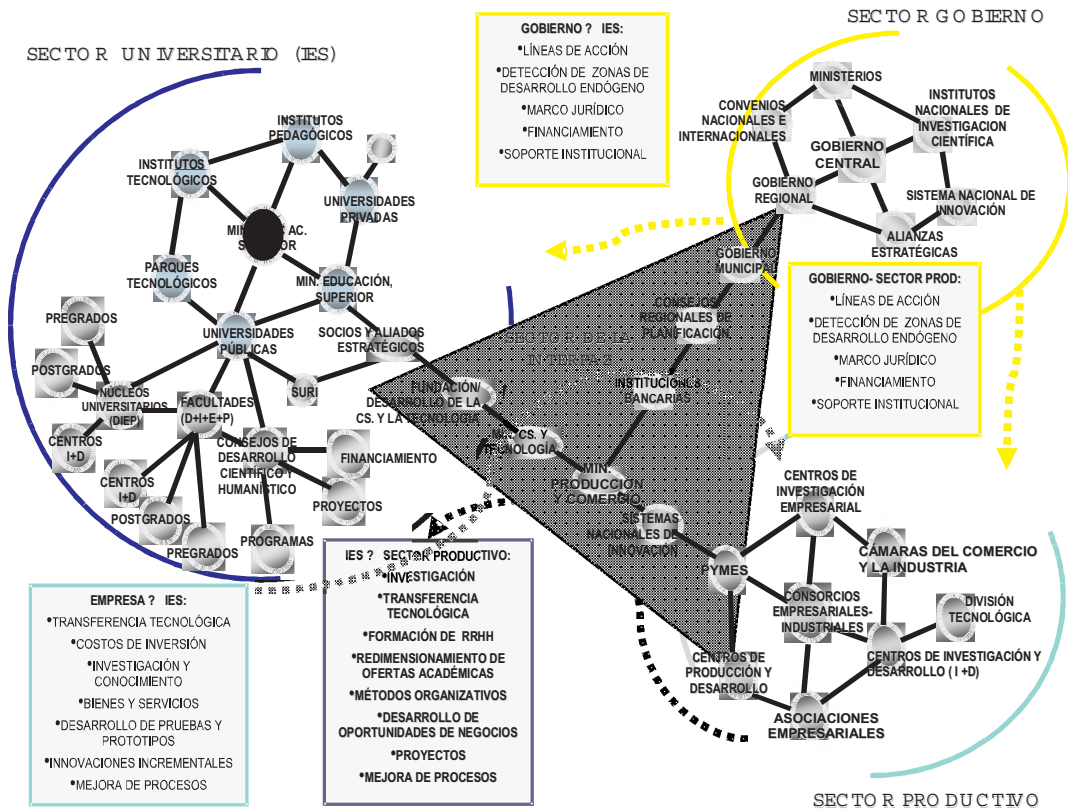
SECTOR UNIVERSITARIO (IES)

GOBIERNO ? IES:
•LÍNEAS DE ACCIÓN
•DETECCIÓN DE ZONAS DE DESARROLLO ENDÓGENO
•MARCO JURÍDICO
•FINANCIAMIENTO
•SOPORTE INSTITUCIONAL

SECTOR GOBIERNO

MINISTERIOS
CONVENIOS NACIONALES E INTERNACIONALES
INSTITUTOS NACIONALES DE INVESTIGACION CIENTÍFICA
GOBIERNO CENTRAL
GOBIERNO REGIONAL
SISTEMA NACIONAL DE INNOVACIÓN
ALIANZAS ESTRATÉGICAS
GOBIERNO MUNICIPAL

GOBIERNO- SECTOR PROD:
•LÍNEAS DE ACCIÓN
•DETECCIÓN DE ZONAS DE DESARROLLO ENDÓGENO
•MARCO JURÍDICO
•FINANCIAMIENTO
•SOPORTE INSTITUCIONAL

INSTITUTOS PEDAGÓGICOS
INSTITUTOS TECNOLÓGICOS
MIN. DE AC. SUPERIOR
UNIVERSIDADES PRIVADAS
PARQUES TECNOLÓGICOS
MIN. EDUCACIÓN, SUPERIOR
PREGRADOS
UNIVERSIDADES PÚBLICAS
SOCIOS Y ALIADOS ESTRATÉGICOS
POSTGRADOS
NUCLEOS UNIVERSITARIOS (DIEP)
SURI
FACULTADES (D+I+E+P)
CENTROS I+D
CONSEJOS DE DESARROLLO CIENTÍFICO Y HUMANÍSTICO
FINANCIAMIENTO
CENTROS I+D
PROYECTOS
POSTGRADOS
PREGRADOS
PROGRAMAS

SECTOR DE LA INTERFAZ
FUNDACIÓN DESARROLLO DE LA CS. Y LA TECNOLOGÍA
CONSEJOS REGIONALES DE PLANIFICACIÓN
INSTITUCIONES BANCARIAS
MIN. CS. Y TECNOLOGÍA
MIN. PRODUCCIÓN Y COMERCIO
SISTEMAS NACIONALES DE INNOVACIÓN

CENTROS DE INVESTIGACIÓN EMPRESARIAL
CÁMARAS DEL COMERCIO Y LA INDUSTRIA
PYMES
CONSORCIOS EMPRESARIALES-INDUSTRIALES
DIVISIÓN TECNOLÓGICA
CENTROS DE INVESTIGACIÓN Y DESARROLLO ( I +D)
CENTROS DE PRODUCCIÓN Y DESARROLLO
ASOCIACIONES EMPRESARIALES

EMPRESA ? IES:
•TRANSFERENCIA TECNOLÓGICA
•COSTOS DE INVERSIÓN
•INVESTIGACIÓN Y CONOCIMIENTO
•BIENES Y SERVICIOS
•DESARROLLO DE PRUEBAS Y PROTOTIPOS
•INNOVACIONES INCREMENTALES
•MEJORA DE PROCESOS

IES ? SECTOR PRODUCTIVO:
•INVESTIGACIÓN
•TRANSFERENCIA TECNOLÓGICA
•FORMACIÓN DE RRHH
•REDIMENSIONAMIENTO DE OFERTAS ACADÉMICAS
•MÉTODOS ORGANIZATIVOS
•DESARROLLO DE OPORTUNIDADES DE NEGOCIOS
•PROYECTOS
•MEJORA DE PROCESOS

SECTOR PRODUCTIVO